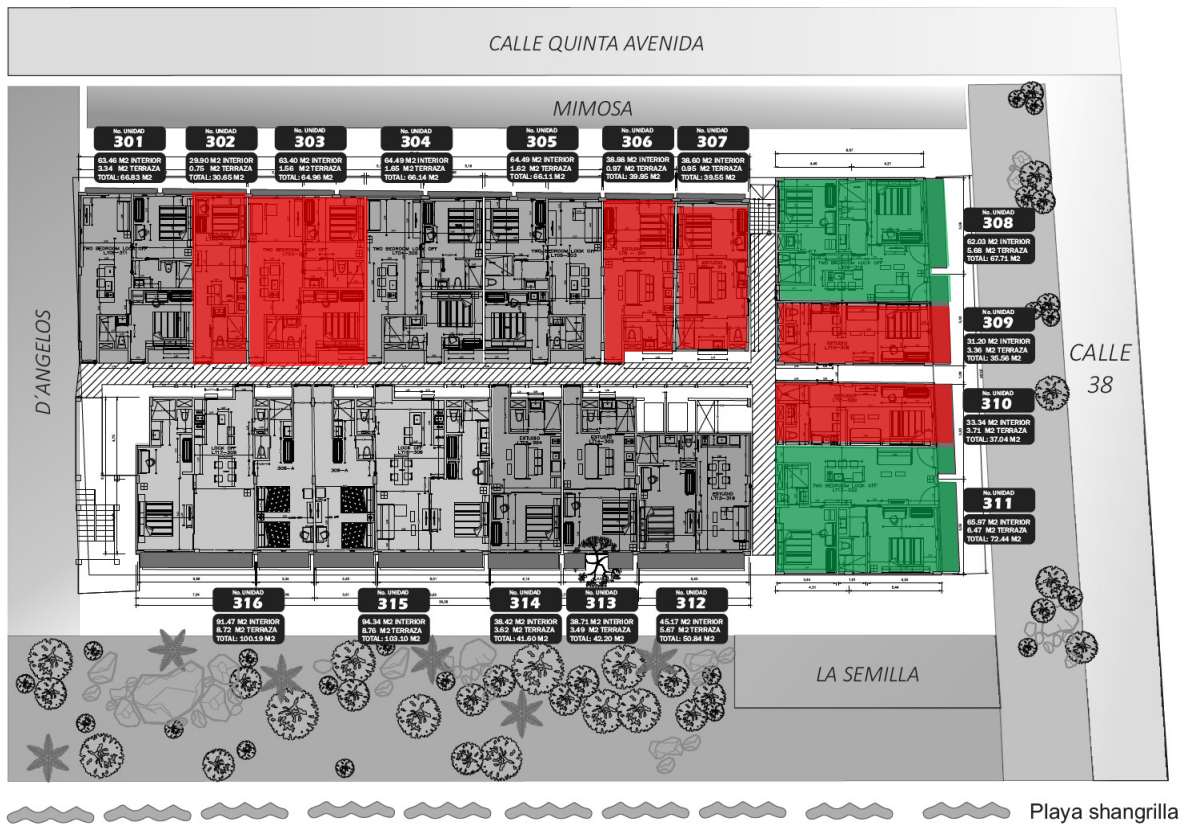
CALLE QUINTA AVENIDA

MIMOSA

D'ANGELOS

CALLE 38

LA SEMILLA

No. UNIDAD
301
63.46 M2 INTERIOR
3.34 M2 TERRAZA
TOTAL: 66.83 M2

No. UNIDAD
302
29.90 M2 INTERIOR
0.75 M2 TERRAZA
TOTAL: 30.65 M2

No. UNIDAD
303
63.40 M2 INTERIOR
1.56 M2 TERRAZA
TOTAL: 64.96 M2

No. UNIDAD
304
64.49 M2 INTERIOR
1.65 M2 TERRAZA
TOTAL: 66.14 M2

No. UNIDAD
305
64.49 M2 INTERIOR
1.62 M2 TERRAZA
TOTAL: 66.11 M2

No. UNIDAD
306
38.98 M2 INTERIOR
0.97 M2 TERRAZA
TOTAL: 39.95 M2

No. UNIDAD
307
38.60 M2 INTERIOR
0.95 M2 TERRAZA
TOTAL: 39.55 M2

No. UNIDAD
308
62.03 M2 INTERIOR
5.68 M2 TERRAZA
TOTAL: 67.71 M2

No. UNIDAD
309
31.20 M2 INTERIOR
3.36 M2 TERRAZA
TOTAL: 35.56 M2

No. UNIDAD
310
33.34 M2 INTERIOR
3.71 M2 TERRAZA
TOTAL: 37.04 M2

No. UNIDAD
311
65.97 M2 INTERIOR
6.47 M2 TERRAZA
TOTAL: 72.44 M2

No. UNIDAD
316
91.47 M2 INTERIOR
8.72 M2 TERRAZA
TOTAL: 100.19 M2

No. UNIDAD
315
94.34 M2 INTERIOR
8.76 M2 TERRAZA
TOTAL: 103.10 M2

No. UNIDAD
314
38.42 M2 INTERIOR
3.62 M2 TERRAZA
TOTAL: 41.60 M2

No. UNIDAD
313
38.71 M2 INTERIOR
3.49 M2 TERRAZA
TOTAL: 42.20 M2

No. UNIDAD
312
45.17 M2 INTERIOR
5.67 M2 TERRAZA
TOTAL: 50.84 M2

Playa shangrilla